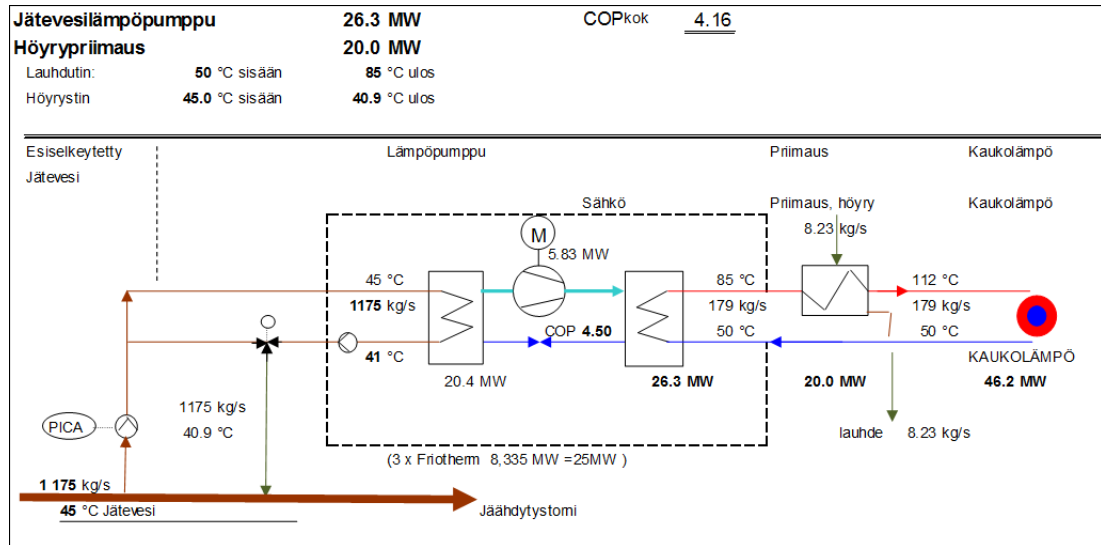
Jätevesilämpöpumppu 26.3 MW COP$_{kok}$ 4.16
Höyrypriimaus 20.0 MW
Lauhdutin: 50 °C sisään 85 °C ulos
Höyrystin 45.0 °C sisään 40.9 °C ulos

Esiselkeytetty Jätevesi

Lämpöpumppu

Priimaus

Kaukolämpö

Sähkö

Priimaus, höyry
8.23 kg/s

Kaukolämpö

M
5.83 MW

45 °C
1175 kg/s

85 °C
179 kg/s

112 °C
179 kg/s

COP 4.50

50 °C

50 °C

41 °C

KAUKOLÄMPÖ

20.4 MW

26.3 MW

20.0 MW

46.2 MW

1175 kg/s
40.9 °C

PICA

lauhde 8.23 kg/s

(3 x Friotherm 8,335 MW =25MW )

1 175 kg/s
45 °C Jätevesi

Jäähdytystorni